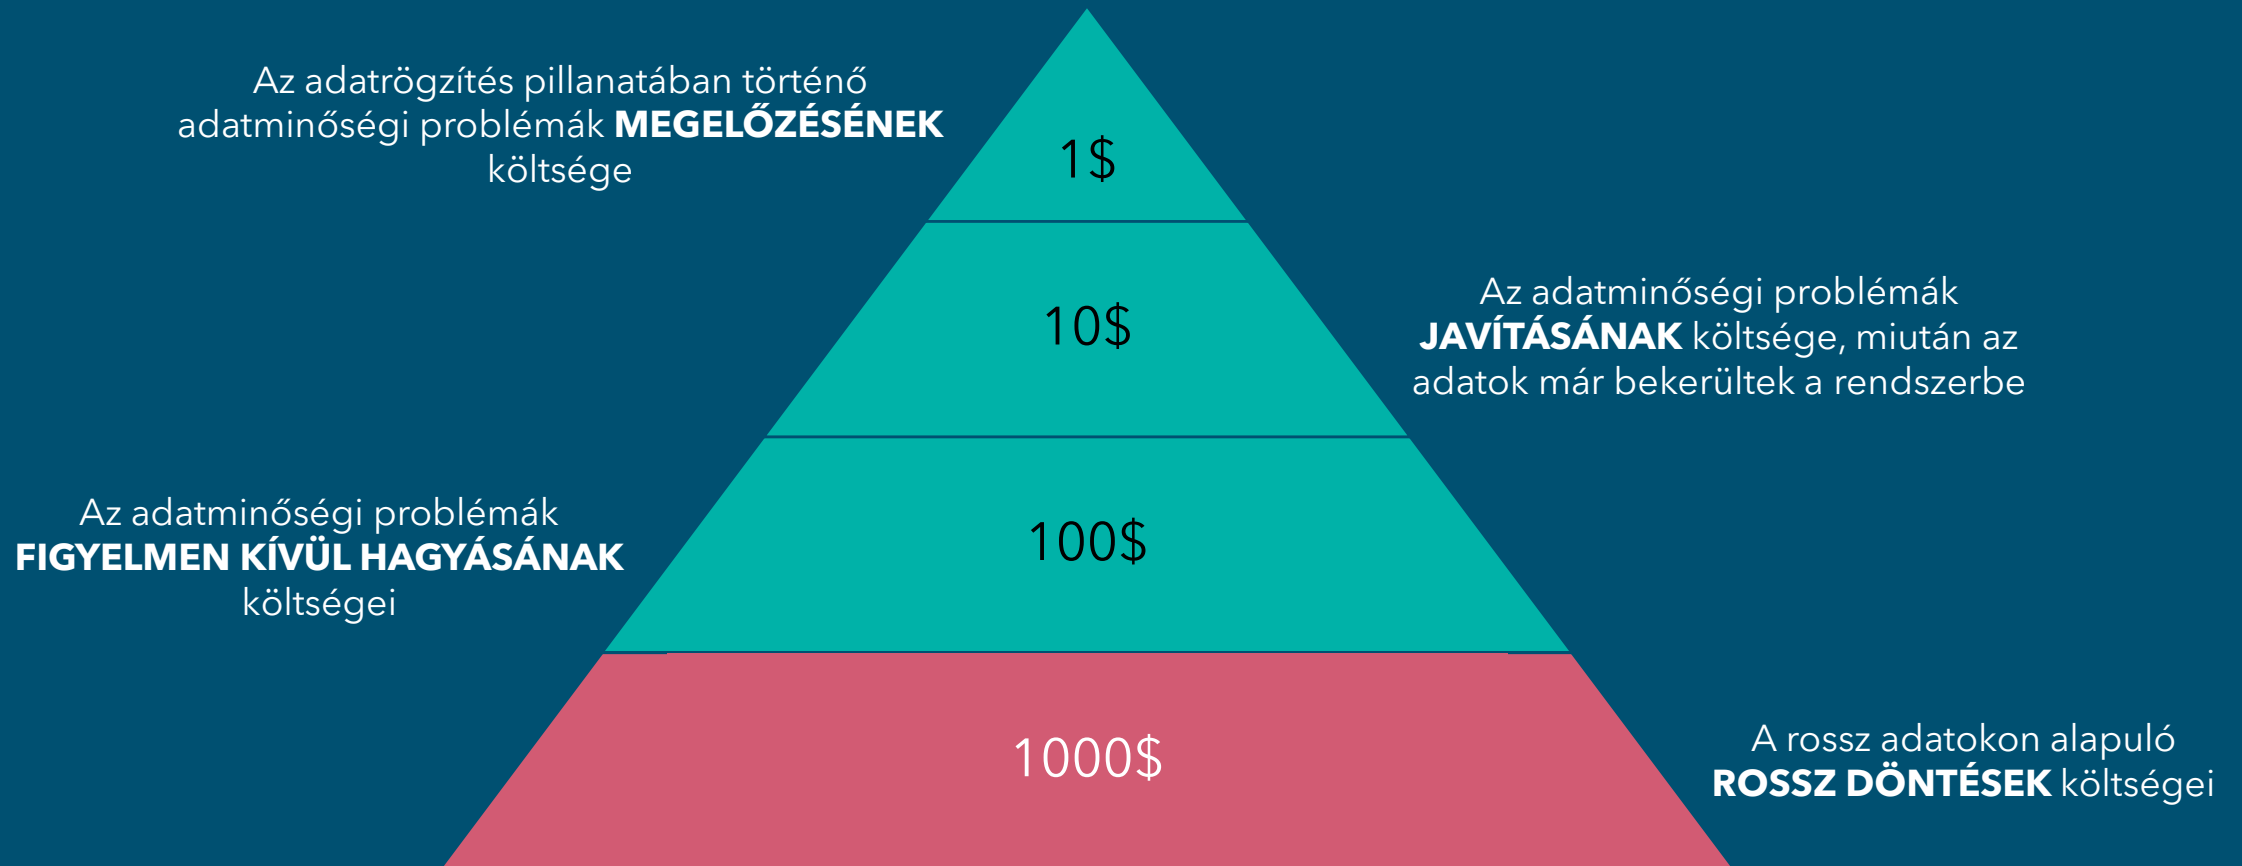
Az adatrögzítés pillanatában történő adatminőségi problémák **MEGELŐZÉSÉNEK** költsége

1$

10$

Az adatminőségi problémák **JAVÍTÁSÁNAK** költsége, miután az adatok már bekerültek a rendszerbe

Az adatminőségi problémák **FIGYELMEN KÍVÜL HAGYÁSÁNAK** költségei

100$

1000$

A rossz adatokon alapuló **ROSSZ DÖNTÉSEK** költségei